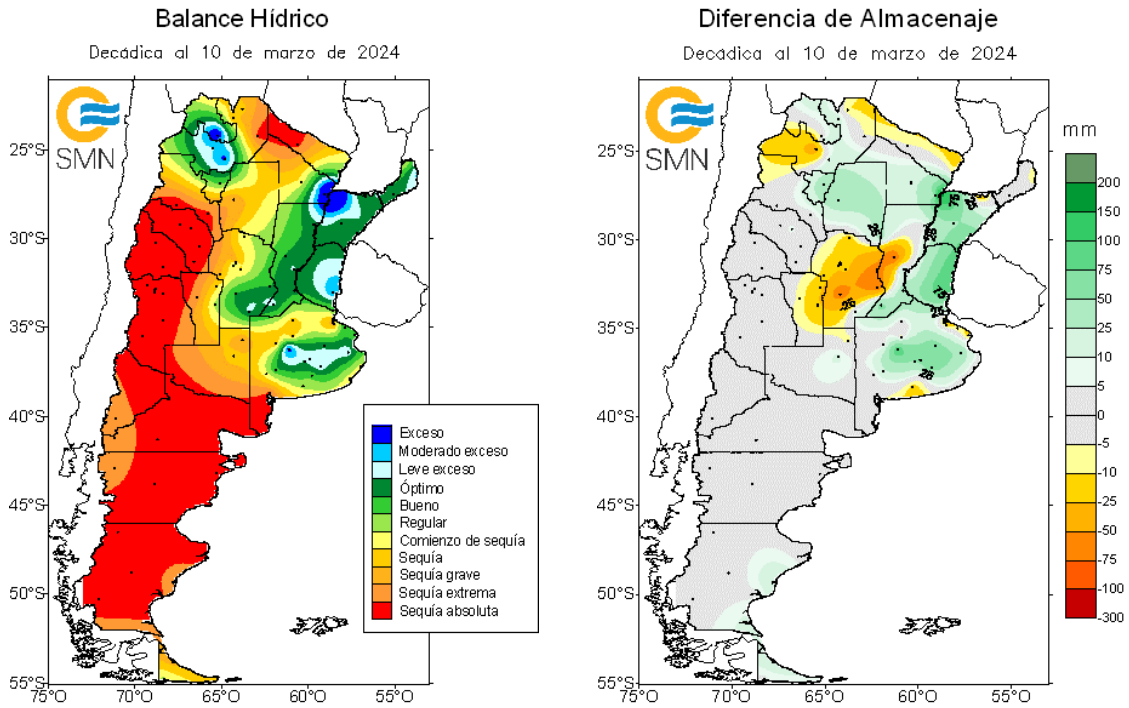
Balance Hídrico

Decádica al 10 de marzo de 2024

SMN

25°S
30°S
35°S
40°S
45°S
50°S
55°S
75°O 70°O 65°O 60°O 55°O

Exceso
Moderado exceso
Leve exceso
Óptimo
Bueno
Regular
Comienzo de sequía
Sequía
Sequía grave
Sequía extrema
Sequía absoluta

Diferencia de Almacenaje

Decádica al 10 de marzo de 2024

SMN

25°S
30°S
35°S
40°S
45°S
50°S
55°S
75°O 70°O 65°O 60°O 55°O

mm
200
150
100
75
50
25
10
5
0
-5
-10
-25
-50
-75
-100
-300